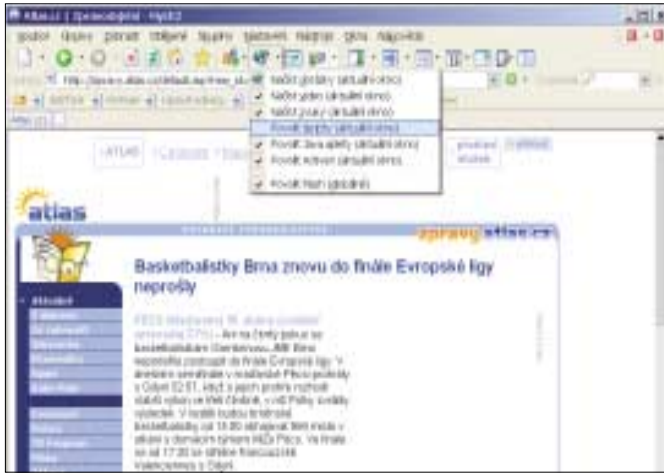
Atlas.cz | Zpravodajství - Mydi2

Soubor Úpravy Zobrazit Oblíbené Nástroje Nápověda

Načíst obrázky (aktuální okno)
Načíst videa (aktuální okno)
Načíst zvuky (aktuální okno)
Povolit skripty (aktuální okno)
Povolit Java aplety (aktuální okno)
Povolit ActiveX (aktuální okno)
Povolit Flash (globálně)

atlas

zprávy atlas.cz

Basketbalistky Brna znovu do finále Evropské ligy neprošly

Aktuálně

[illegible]